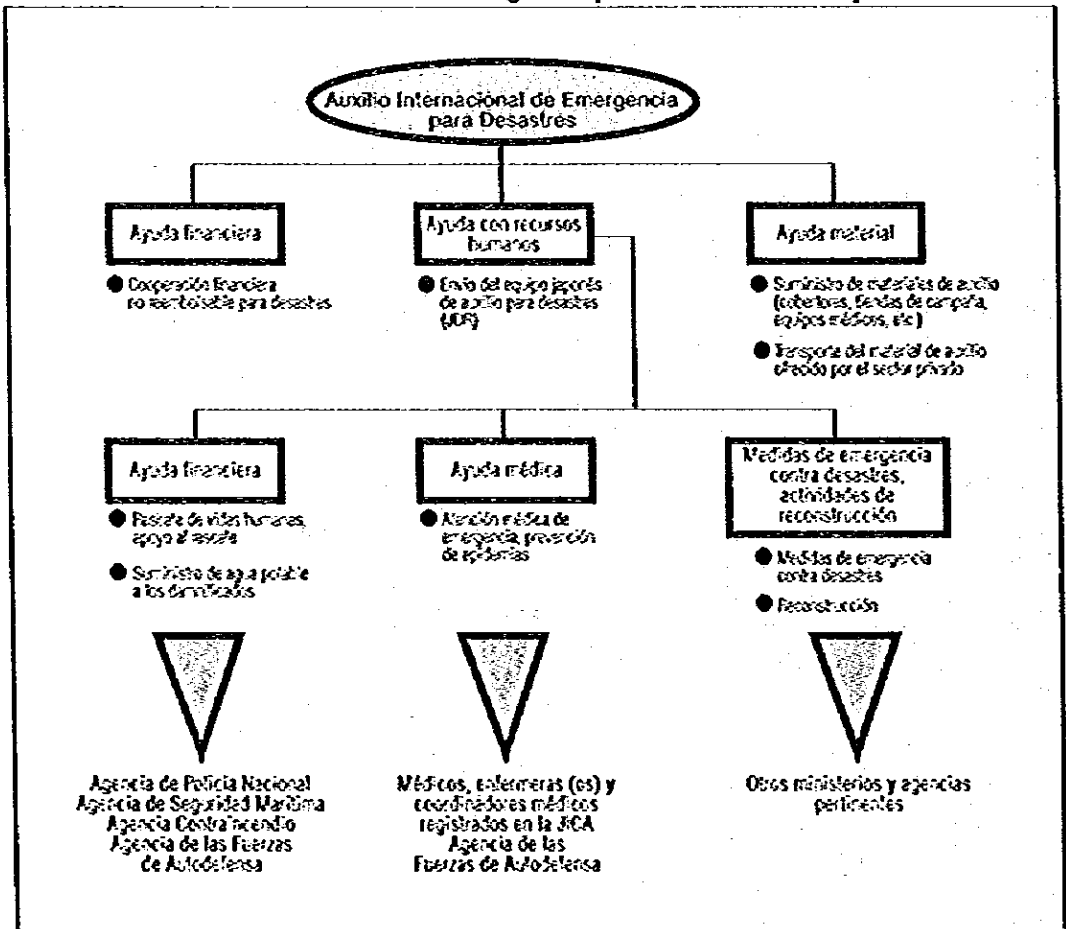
Auxilio Internacional de Emergencia para Desastres

Ayuda financiera

● Cooperación financiera no reembolsable para desastres

Ayuda con recursos humanos

● Envío del equipo japonés de auxilio para desastres (JDR)

Ayuda material

● Suministro de materiales de auxilio (cobertores, tiendas de campaña, equipos médicos, etc.)

● Transporte del material de auxilio ofrecido por el sector privado

Ayuda financiera

● Rescate de vidas humanas, apoyo al rescate

● Suministro de agua potable a los damnificados

Ayuda médica

● Atención médica de emergencia, prevención de epidemias

Medidas de emergencia contra desastres, actividades de reconstrucción

● Medidas de emergencia contra desastres

● Reconstrucción

Agencia de Policía Nacional
Agencia de Seguridad Marítima
Agencia Contraincendio
Agencia de las Fuerzas de Autodefensa

Médicos, enfermeras (os) y coordinadores médicos registrados en la JICA
Agencia de las Fuerzas de Autodefensa

Otros ministerios y agencias pertinentes